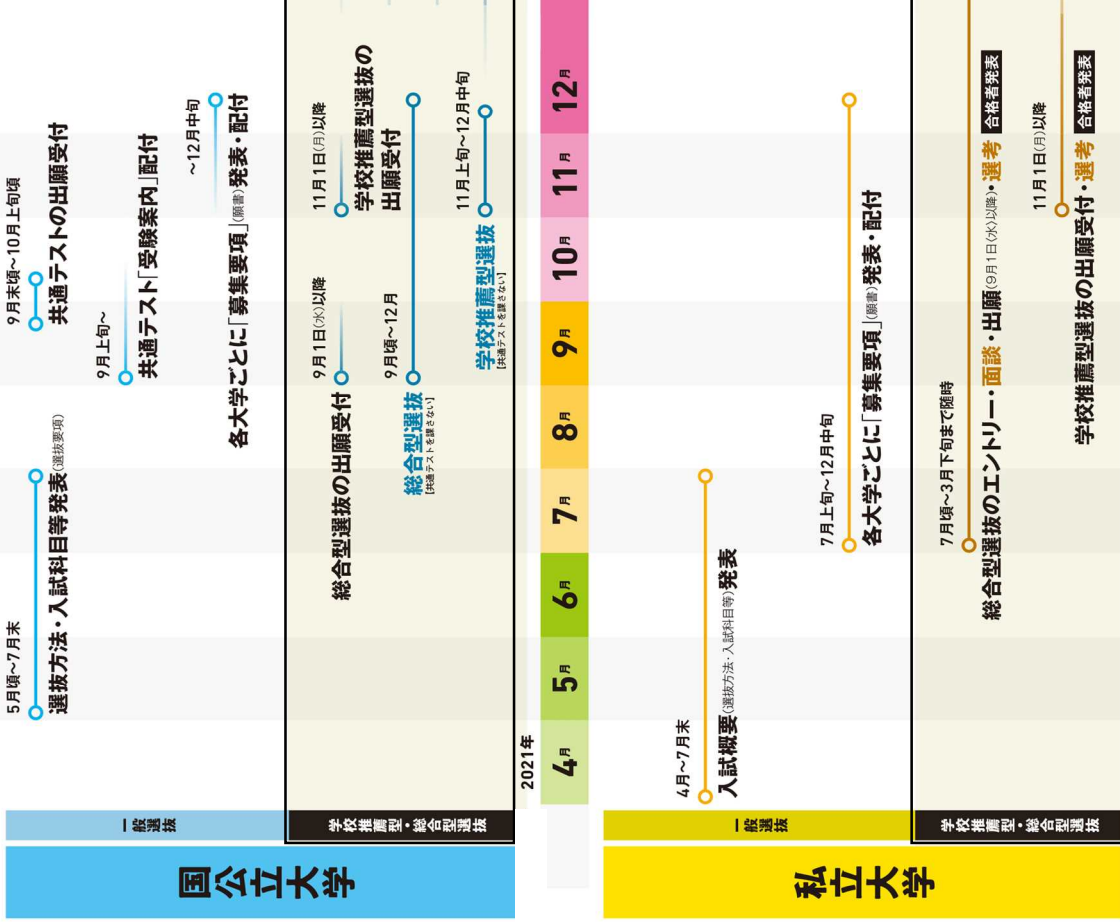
国公立大学

一般選抜

5月頃~7月末
選抜方法・入試科目等発表(選抜要項)

9月末頃~10月上旬頃
共通テストの出願受付

9月上旬~
共通テスト「受験案内」配付

~12月中旬
各大学ごとに「募集要項」(願書)発表・配付

学校推薦型・総合型選抜

9月1日(水)以降
総合型選抜の出願受付

11月1日(月)以降
学校推薦型選抜の出願受付

9月頃~12月
総合型選抜 [共通テストを課さない]

11月上旬~12月中旬
学校推薦型選抜 [共通テストを課さない]

2021年
4月 5月 6月 7月 8月 9月 10月 11月 12月

私立大学

一般選抜

4月~7月末
入試概要(選抜方法・入試科目等)発表

7月上旬~12月中旬
各大学ごとに「募集要項」(願書)発表・配付

学校推薦型・総合型選抜

7月頃~3月下旬まで随時
総合型選抜のエントリー・面談・出願(9月1日(水)以降)・選考 合格者発表

11月1日(月)以降
学校推薦型選抜の出願受付・選考 合格者発表